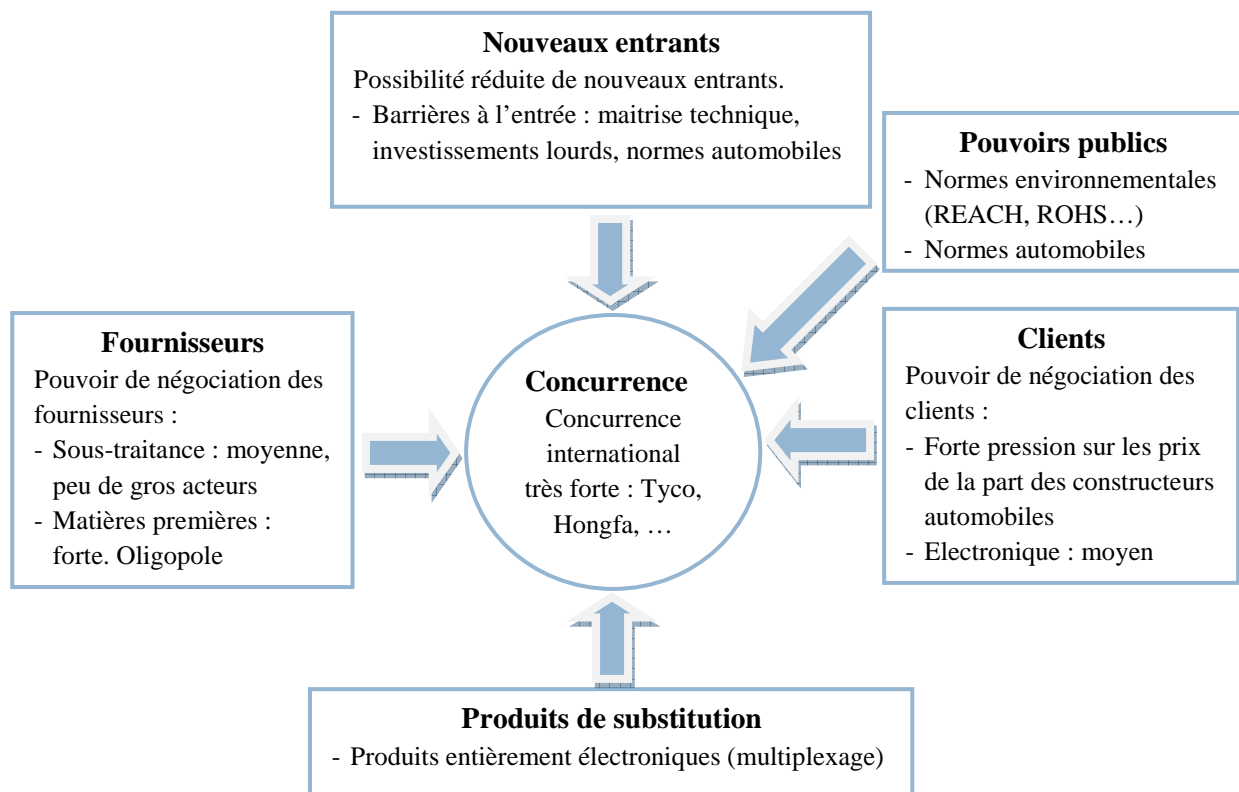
**Nouveaux entrants**
Possibilité réduite de nouveaux entrants.
- Barrières à l'entrée : maitrise technique, investissements lourds, normes automobiles

**Pouvoirs publics**
- Normes environnementales (REACH, ROHS…)
- Normes automobiles

**Fournisseurs**
Pouvoir de négociation des fournisseurs :
- Sous-traitance : moyenne, peu de gros acteurs
- Matières premières : forte. Oligopole

**Concurrence**
Concurrence international très forte : Tyco, Hongfa, …

**Clients**
Pouvoir de négociation des clients :
- Forte pression sur les prix de la part des constructeurs automobiles
- Electronique : moyen

**Produits de substitution**
- Produits entièrement électroniques (multiplexage)